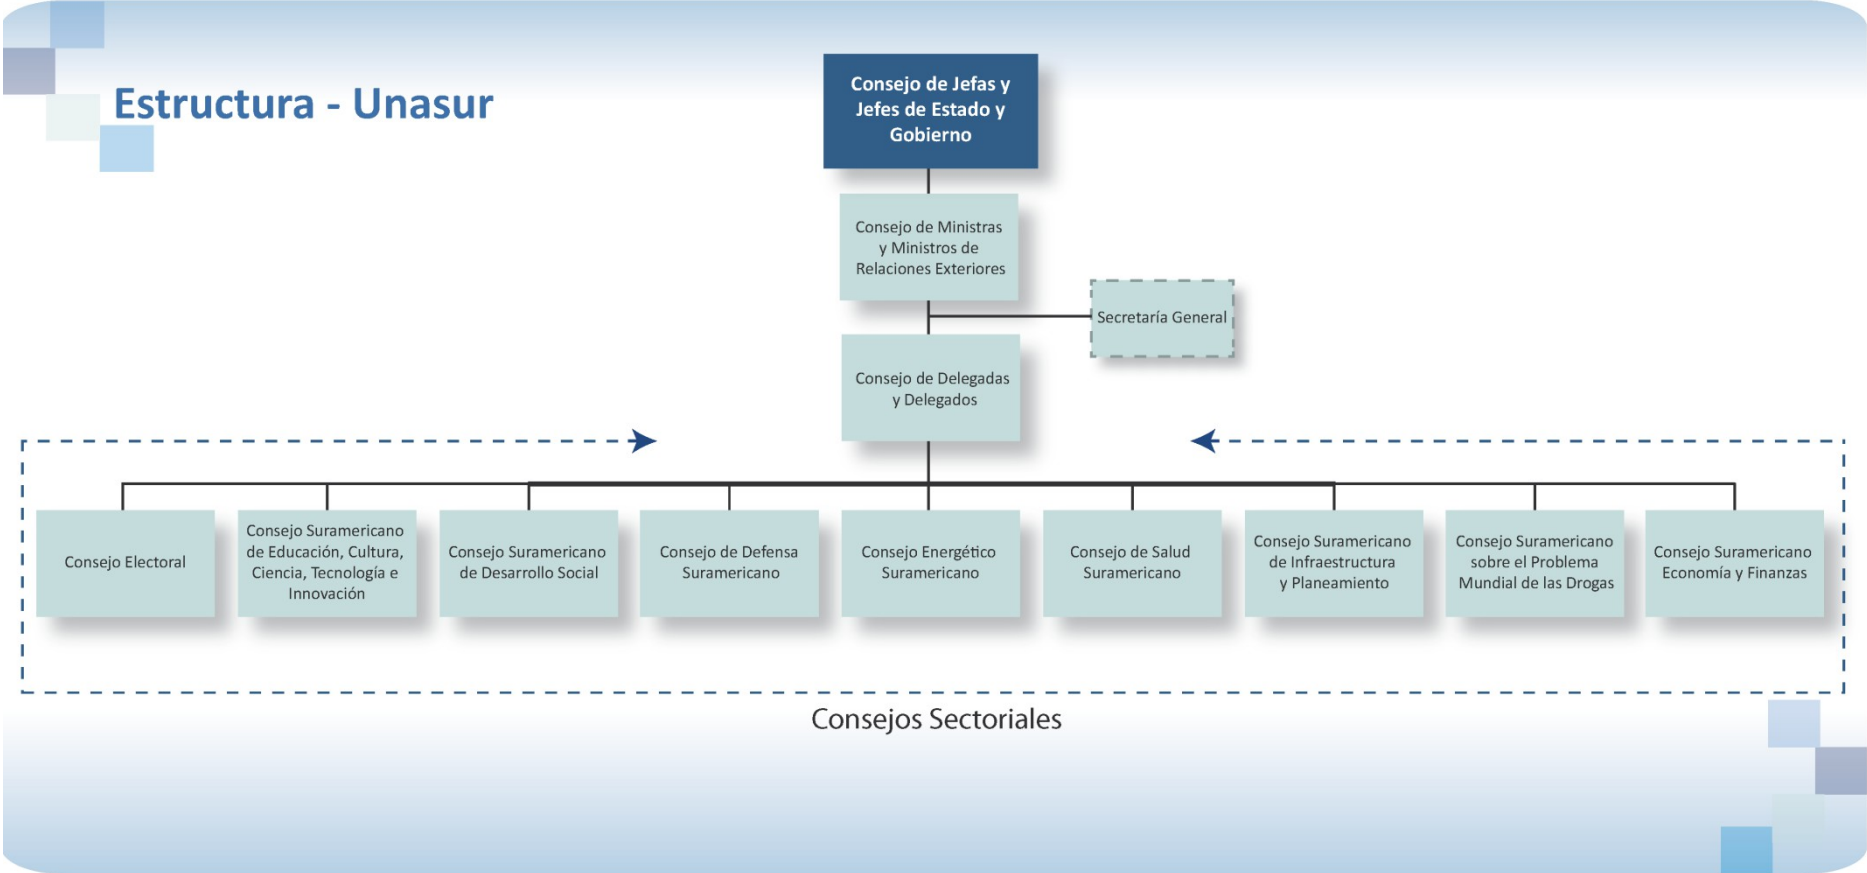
Estructura - Unasur

Consejo de Jefas y Jefes de Estado y Gobierno

Consejo de Ministras y Ministros de Relaciones Exteriores

Secretaría General

Consejo de Delegadas y Delegados

Consejo Electoral

Consejo Suramericano de Educación, Cultura, Ciencia, Tecnología e Innovación

Consejo Suramericano de Desarrollo Social

Consejo de Defensa Suramericano

Consejo Energético Suramericano

Consejo de Salud Suramericano

Consejo Suramericano de Infraestructura y Planeamiento

Consejo Suramericano sobre el Problema Mundial de las Drogas

Consejo Suramericano Economía y Finanzas

Consejos Sectoriales